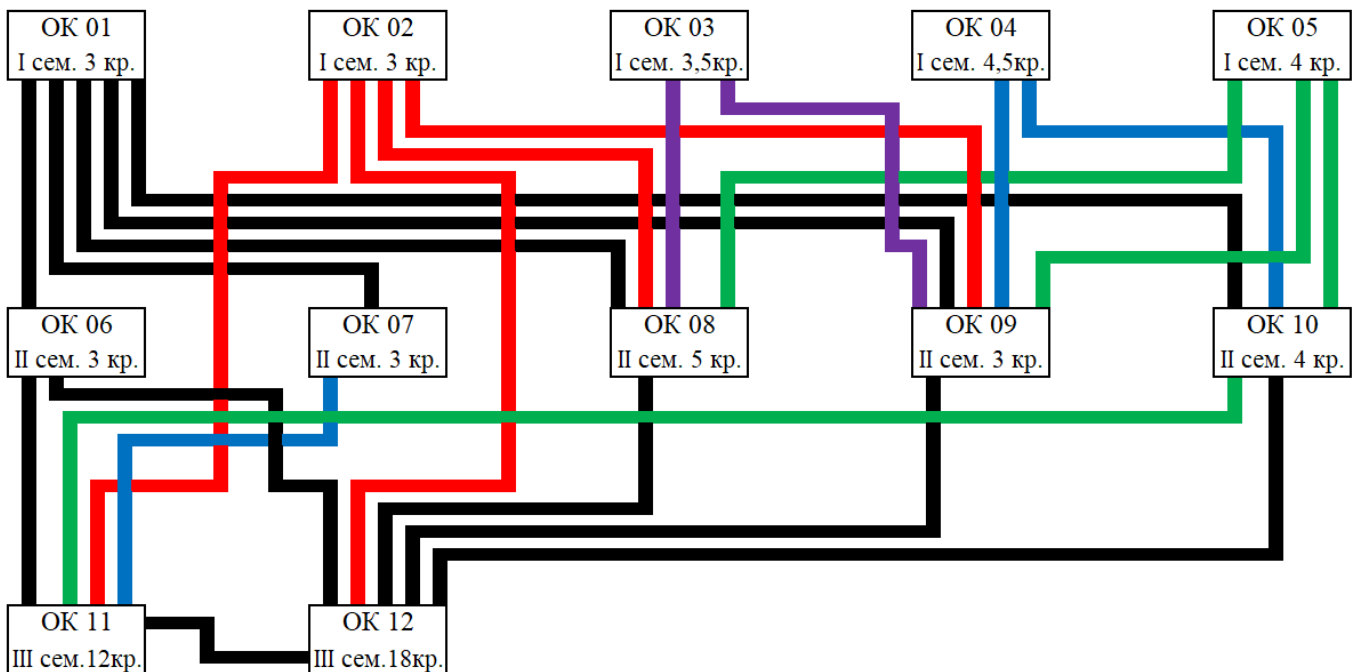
ОК 01
I сем. 3 кр.

ОК 02
I сем. 3 кр.

ОК 03
I сем. 3,5кр.

ОК 04
I сем. 4,5кр.

ОК 05
I сем. 4 кр.

ОК 06
II сем. 3 кр.

ОК 07
II сем. 3 кр.

ОК 08
II сем. 5 кр.

ОК 09
II сем. 3 кр.

ОК 10
II сем. 4 кр.

ОК 11
III сем.12кр.

ОК 12
III сем.18кр.